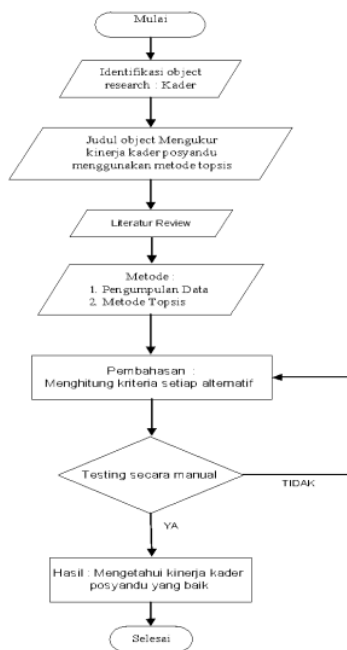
Mulai

Identifikasi object research : Kader

Judul object Mengukur kinerja kader posyandu menggunakan metode topsis

Literatur Review

Metode :
1. Pengumpulan Data
2. Metode Topsis

Pembahasan :
Menghitung kriteria setiap alternatif

Testing secara manual

TIDAK

YA

Hasil : Mengetahui kinerja kader posyandu yang baik

Selesai